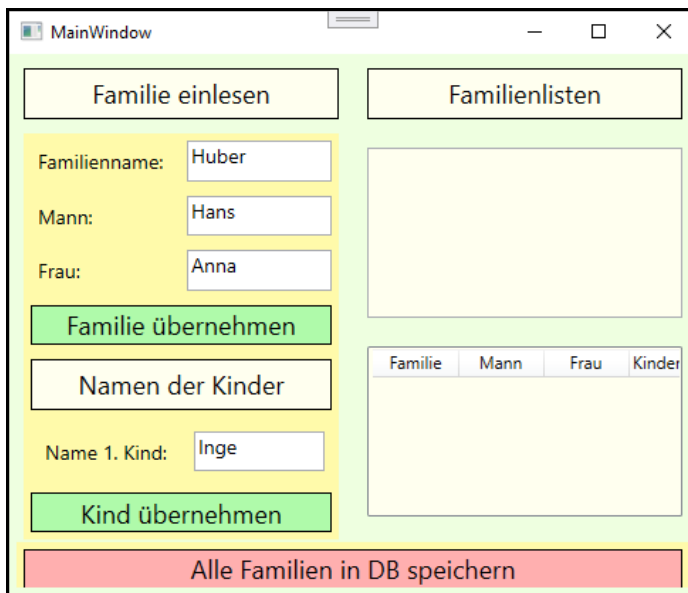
MainWindow

Familie einlesen

Familienliste

Familienname: Huber

Mann: Hans

Frau: Anna

Familie übernehmen

Namen der Kinder

Name 1. Kind: Inge

Kind übernehmen

| Familie | Mann | Frau | Kinder |
|---|---|---|---|

Alle Familien in DB speichern